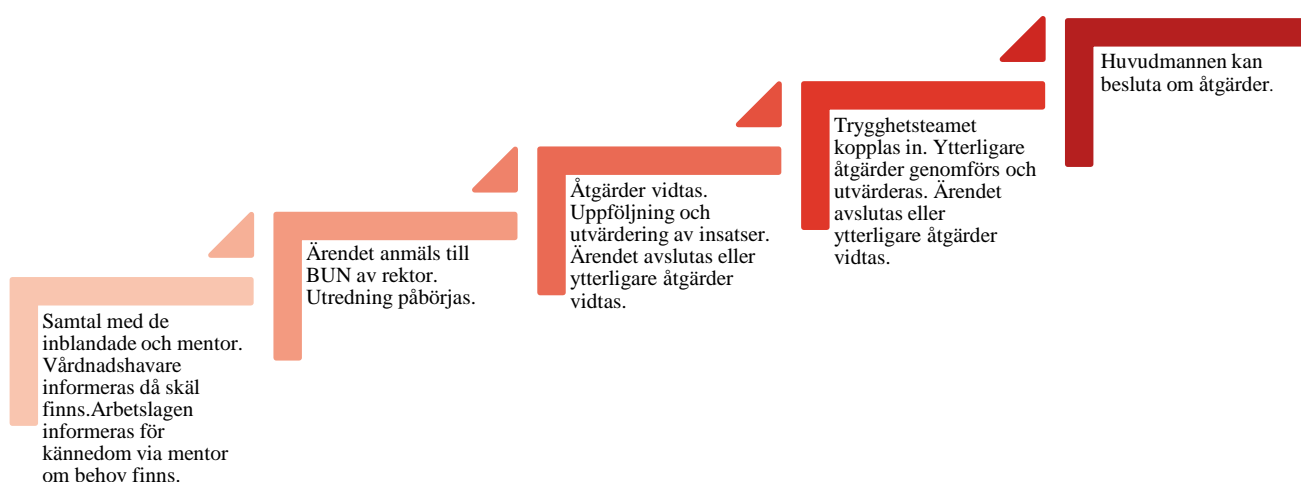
Samtal med de inblandade och mentor. Vårdnadshavare informeras då skäl finns.Arbetslagen informeras för kännedom via mentor om behov finns.

Ärendet anmäls till BUN av rektor. Utredning påbörjas.

Åtgärder vidtas. Uppföljning och utvärdering av insatser. Ärendet avslutas eller ytterligare åtgärder vidtas.

Trygghetsteamet kopplas in. Ytterligare åtgärder genomförs och utvärderas. Ärendet avslutas eller ytterligare åtgärder vidtas.

Huvudmannen kan besluta om åtgärder.